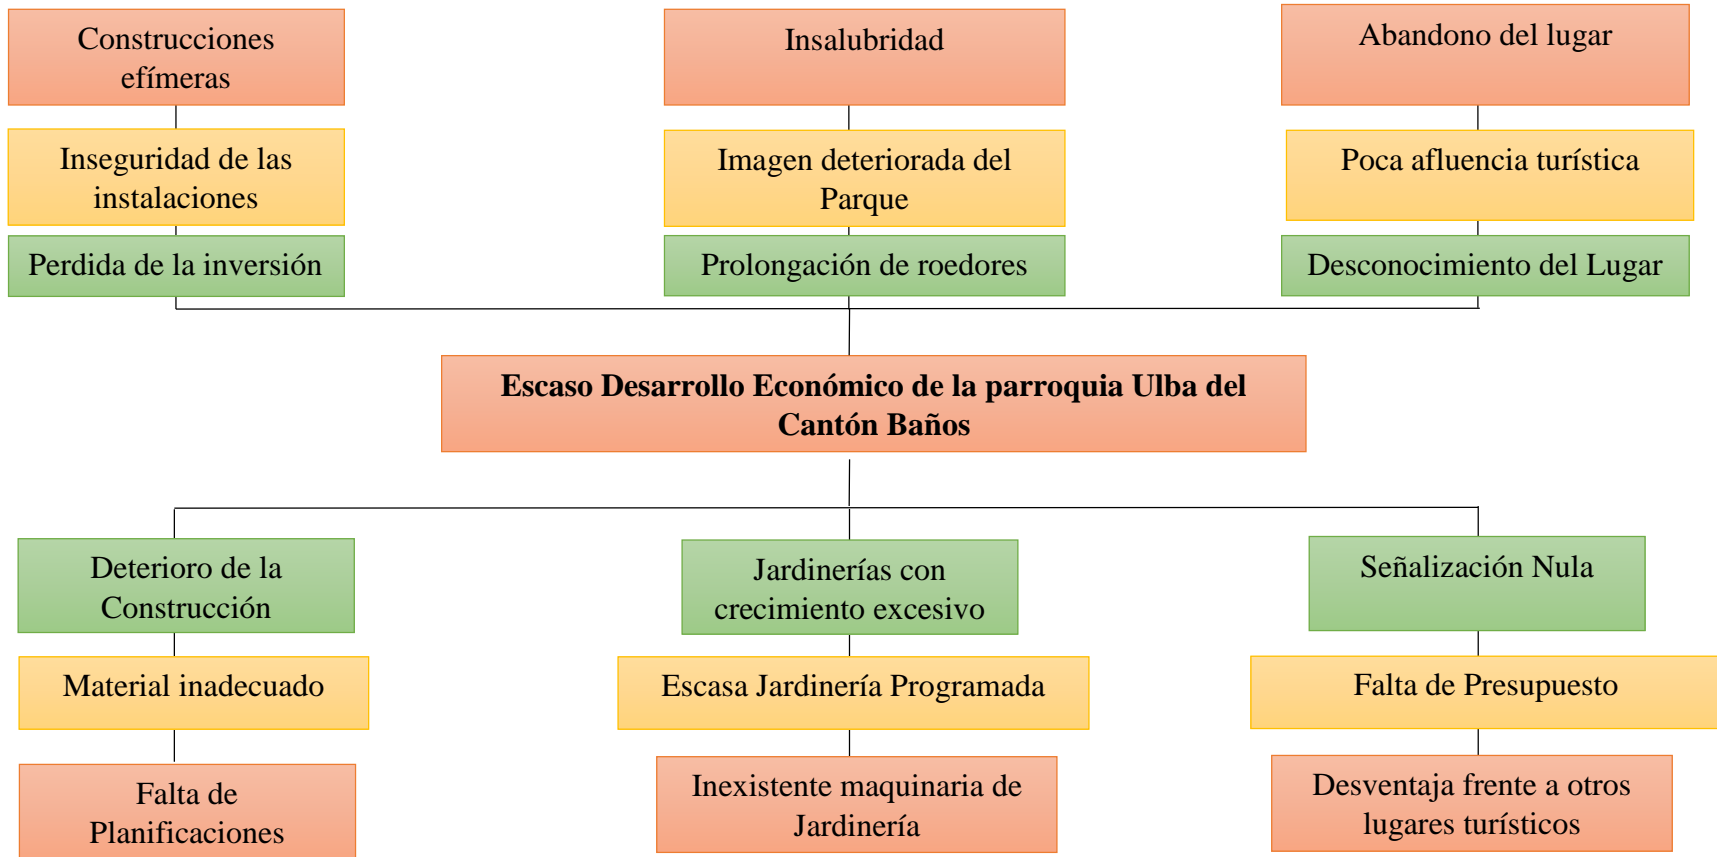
Construcciones efímeras

Inseguridad de las instalaciones

Perdida de la inversión

Insalubridad

Imagen deteriorada del Parque

Prolongación de roedores

Abandono del lugar

Poca afluencia turística

Desconocimiento del Lugar

**Escaso Desarrollo Económico de la parroquia Ulba del Cantón Baños**

Deterioro de la Construcción

Material inadecuado

Falta de Planificaciones

Jardinerías con crecimiento excesivo

Escasa Jardinería Programada

Inexistente maquinaria de Jardinería

Señalización Nula

Falta de Presupuesto

Desventaja frente a otros lugares turísticos